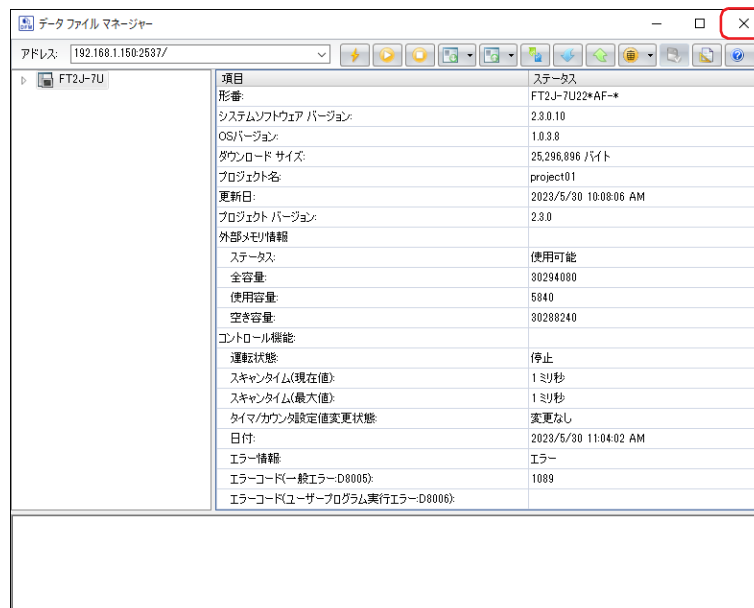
データ ファイル マネージャー

アドレス: 192.168.1.150:2537/

FT2J-7U

| 項目 | ステータス |
|---|---|
| 形番: | FT2J-7U22*AF-* |
| システムソフトウェア バージョン: | 2.3.0.10 |
| OSバージョン: | 1.0.3.8 |
| ダウンロード サイズ: | 25,296,896 バイト |
| プロジェクト名: | project01 |
| 更新日: | 2023/5/30 10:08:06 AM |
| プロジェクト バージョン: | 2.3.0 |
| 外部メモリ情報 | |
| ステータス: | 使用可能 |
| 全容量: | 30294080 |
| 使用容量: | 5840 |
| 空き容量: | 30288240 |
| コントロール機能: | |
| 運転状態: | 停止 |
| スキャンタイム(現在値): | 1 ミリ秒 |
| スキャンタイム(最大値): | 1 ミリ秒 |
| タイマ/カウンタ設定値変更状態: | 変更なし |
| 日付: | 2023/5/30 11:04:02 AM |
| エラー情報: | エラー |
| エラーコード(一般エラー:D8005): | 1089 |
| エラーコード(ユーザープログラム実行エラー:D8006): | |